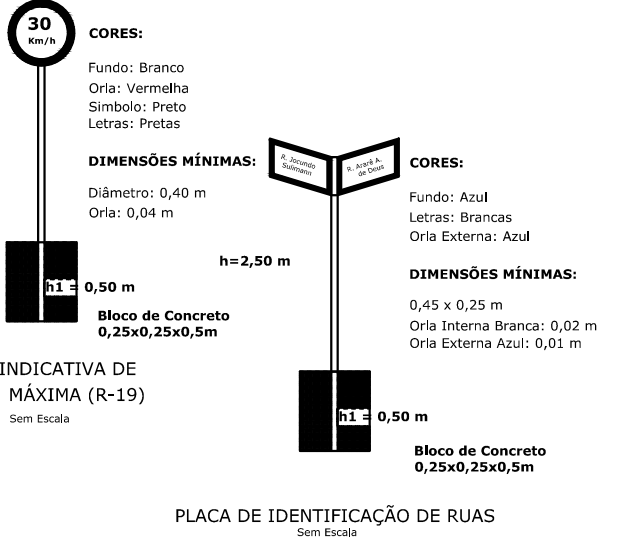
30
Km/h

CORES:

Fundo: Branco
Orla: Vermelha
Simbolo: Preto
Letras: Pretas

DIMENSÕES MÍNIMAS:

Diâmetro: 0,40 m
Orla: 0,04 m

h1 = 0,50 m

Bloco de Concreto
0,25x0,25x0,5m

INDICATIVA DE
MÁXIMA (R-19)

Sem Escala

R. Jocundo Sutmann

R. Ararê A. de Deus

CORES:

Fundo: Azul
Letras: Brancas
Orla Externa: Azul

h=2,50 m

DIMENSÕES MÍNIMAS:

0,45 x 0,25 m
Orla Interna Branca: 0,02 m
Orla Externa Azul: 0,01 m

h1 = 0,50 m

Bloco de Concreto
0,25x0,25x0,5m

PLACA DE IDENTIFICAÇÃO DE RUAS
Sem Escala